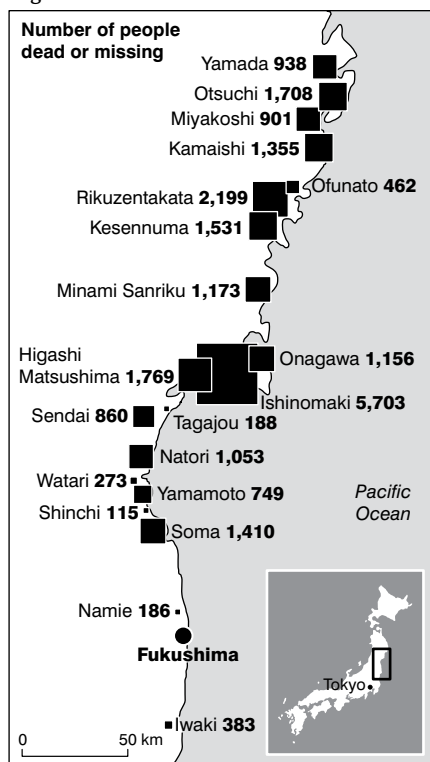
Number of people dead or missing

Yamada **938**
Otsuchi **1,708**
Miyakoshi **901**
Kamaishi **1,355**
Rikuzentakata **2,199**
Ofunato **462**
Kesennuma **1,531**
Minami Sanriku **1,173**
Higashi Matsushima **1,769**
Onagawa **1,156**
Ishinomaki **5,703**
Sendai **860**
Tagajou **188**
Natori **1,053**
Watari **273**
Yamamoto **749**
Shinchi **115**
Soma **1,410**
Pacific Ocean
Namie **186**
**Fukushima**
Tokyo
Iwaki **383**
0
50 km